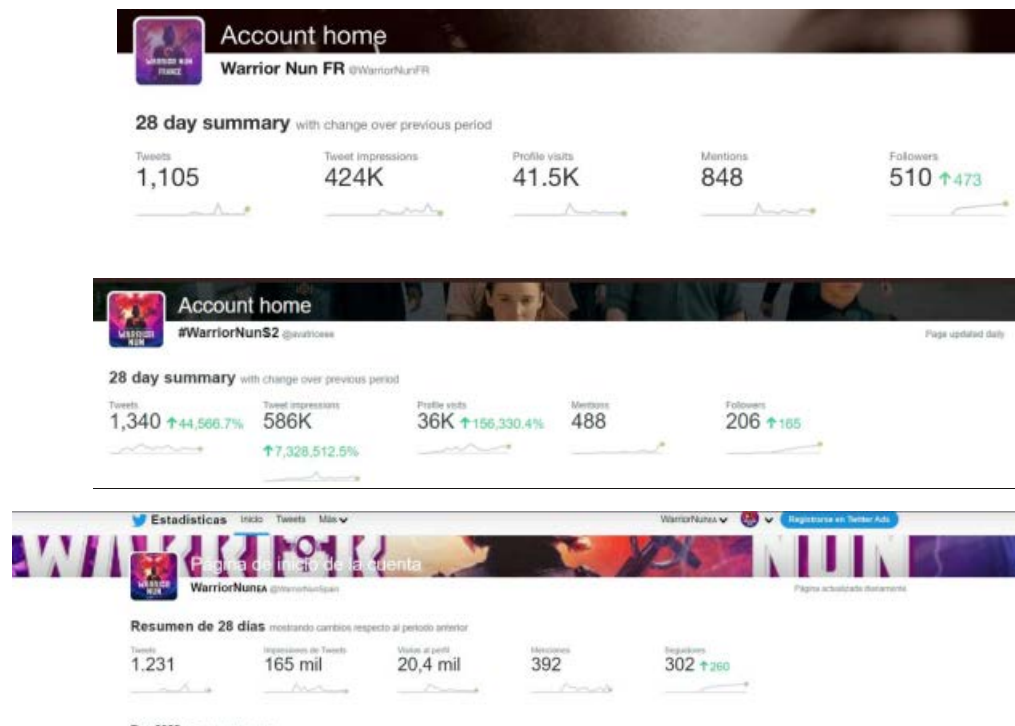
Account home

WARRIOR NUN FRANCE

Warrior Nun FR @WarriorNunFR

28 day summary with change over previous period

Tweets
1,105

Tweet impressions
424K

Profile visits
41.5K

Mentions
848

Followers
510 ↑473

Account home

WARRIOR NUN

#WarriorNunS2 @avatricees

Page updated daily

28 day summary with change over previous period

Tweets
1,340 ↑44,566.7%

Tweet impressions
586K
↑7,328,512.5%

Profile visits
36K ↑156,330.4%

Mentions
488

Followers
206 ↑165

Estadísticas Inicio Tweets Más

WarriorNunEA

Registrarse en Twitter Ads

WARRIOR NUN

Página de inicio de la cuenta

WARRIOR NUN

WarriorNunEA @WarriorNunSpain

Página actualizada diariamente

Resumen de 28 días mostrando cambios respecto al período anterior

Tweets
1.231

Impresiones de Tweets
165 mil

Visitas al perfil
20,4 mil

Menciones
392

Seguidores
302 ↑260

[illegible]